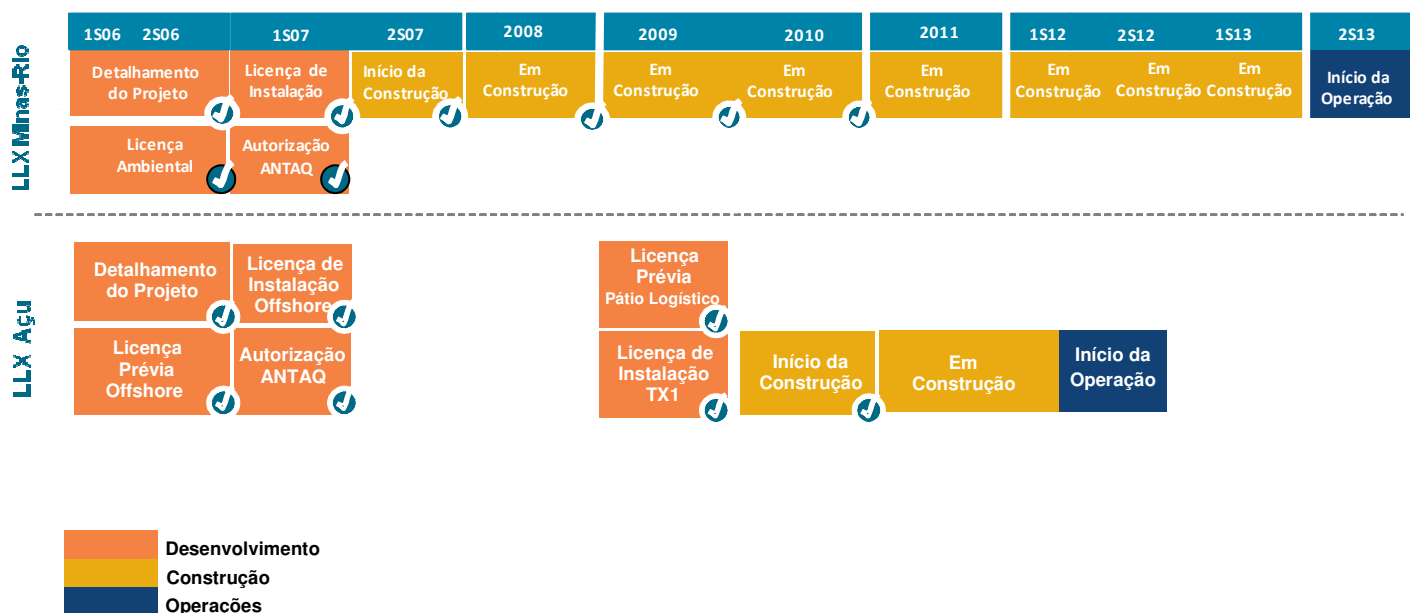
1S06 2S06 1S07 2S07 2008 2009 2010 2011 1S12 2S12 1S13 2S13

LLX Minas-Rio

Detalhamento do Projeto

Licença de Instalação

Início da Construção

Em Construção

Em Construção

Em Construção

Em Construção

Em Construção

Em Construção

Em Construção

Início da Operação

Licença Ambiental

Autorização ANTAQ

LLX Açu

Detalhamento do Projeto

Licença de Instalação Offshore

Licença Prévia Offshore

Autorização ANTAQ

Licença Prévia Pátio Logístico

Licença de Instalação TX1

Início da Construção

Em Construção

Início da Operação

Desenvolvimento
Construção
Operações